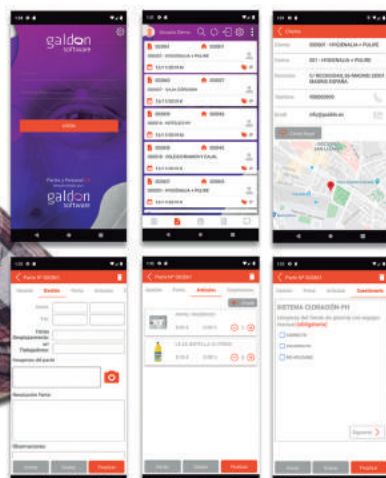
galdon software

galdon software

Cliente

Cliente 000001 - HIGIENALIA + PULIRE

Parte Nº 000001

Parte Nº 000001

Parte Nº 000001

Datos

Fecha Desplazamiento

Tiempo

Descripción del parte

Resolución Parte

Observaciones

Artículos

Cuestionario

SISTEMA CLORACIÓN PH

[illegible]